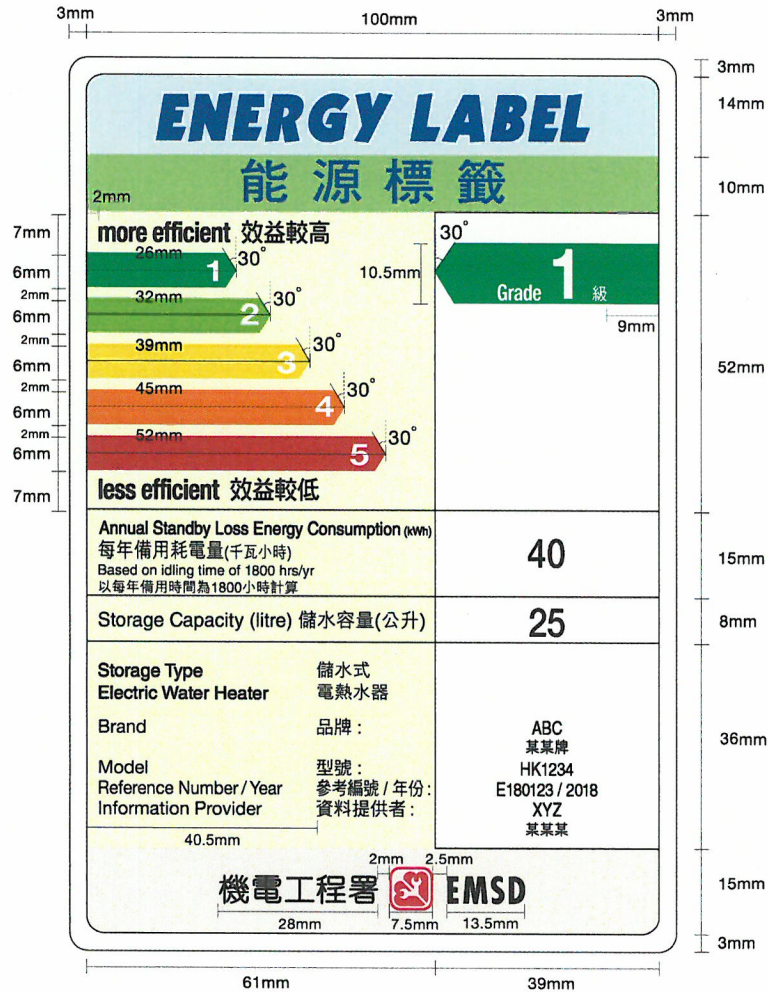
3mm 100mm 3mm

3mm

ENERGY LABEL

14mm

能源標籤

2mm

10mm

7mm

more efficient 效益較高

30°

26mm 30°

6mm

1

10.5mm

Grade 1 級

2mm

32mm 30°

6mm

2

9mm

2mm

39mm 30°

6mm

3

52mm

2mm

45mm 30°

6mm

4

2mm

52mm 30°

6mm

5

7mm

less efficient 效益較低

Annual Standby Loss Energy Consumption (kWh)
每年備用耗電量(千瓦小時)
Based on idling time of 1800 hrs/yr
以每年備用時間為1800小時計算

40

15mm

Storage Capacity (litre) 儲水容量(公升)

25

8mm

Storage Type 儲水式
Electric Water Heater 電熱水器

Brand 品牌：

ABC
某某牌

36mm

Model 型號：
Reference Number / Year 參考編號 / 年份：
Information Provider 資料提供者：

HK1234
E180123 / 2018
XYZ
某某某

40.5mm

2mm 2.5mm

機電工程署 EMSD

15mm

28mm 7.5mm 13.5mm

3mm

61mm 39mm